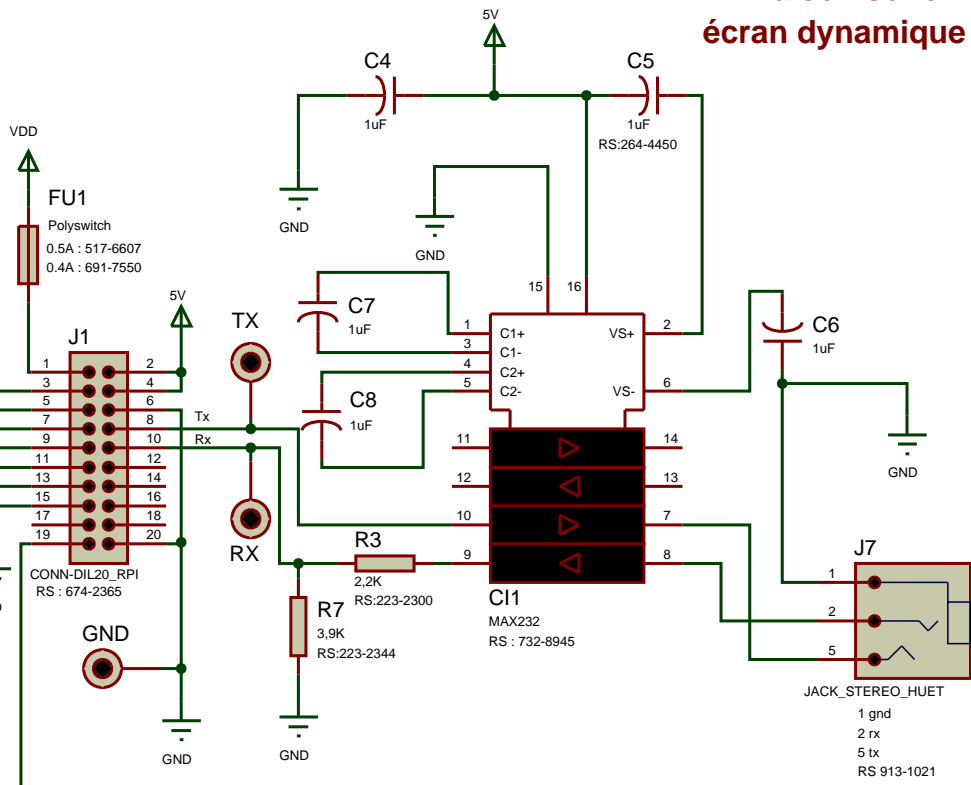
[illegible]
écran dynamique

5V
C4
1uF
C5
1uF
RS:264-4450
GND
GND
VDD
FU1
Polyswitch
0.5A : 517-6607
0.4A : 691-7550
5V
J1
1 2
3 4
5 6
7 8
9 10
11 12
13 14
15 16
17 18
19 20
Tx
Rx
CONN-DIL20_RPI
RS : 674-2365
TX
RX
GND
GND
C7
1uF
C8
1uF
15
16
1 C1+
3 C1-
4 C2+
5 C2-
VS+ 2
VS- 6
11
12
10
9
14
13
7
8
CI1
MAX232
RS : 732-8945
R3
2,2K
RS:223-2300
R7
3,9K
RS:223-2344
GND
C6
1uF
GND
J7
1
2
5
JACK_STEREO_HUET
1 gnd
2 rx
5 tx
RS 913-1021